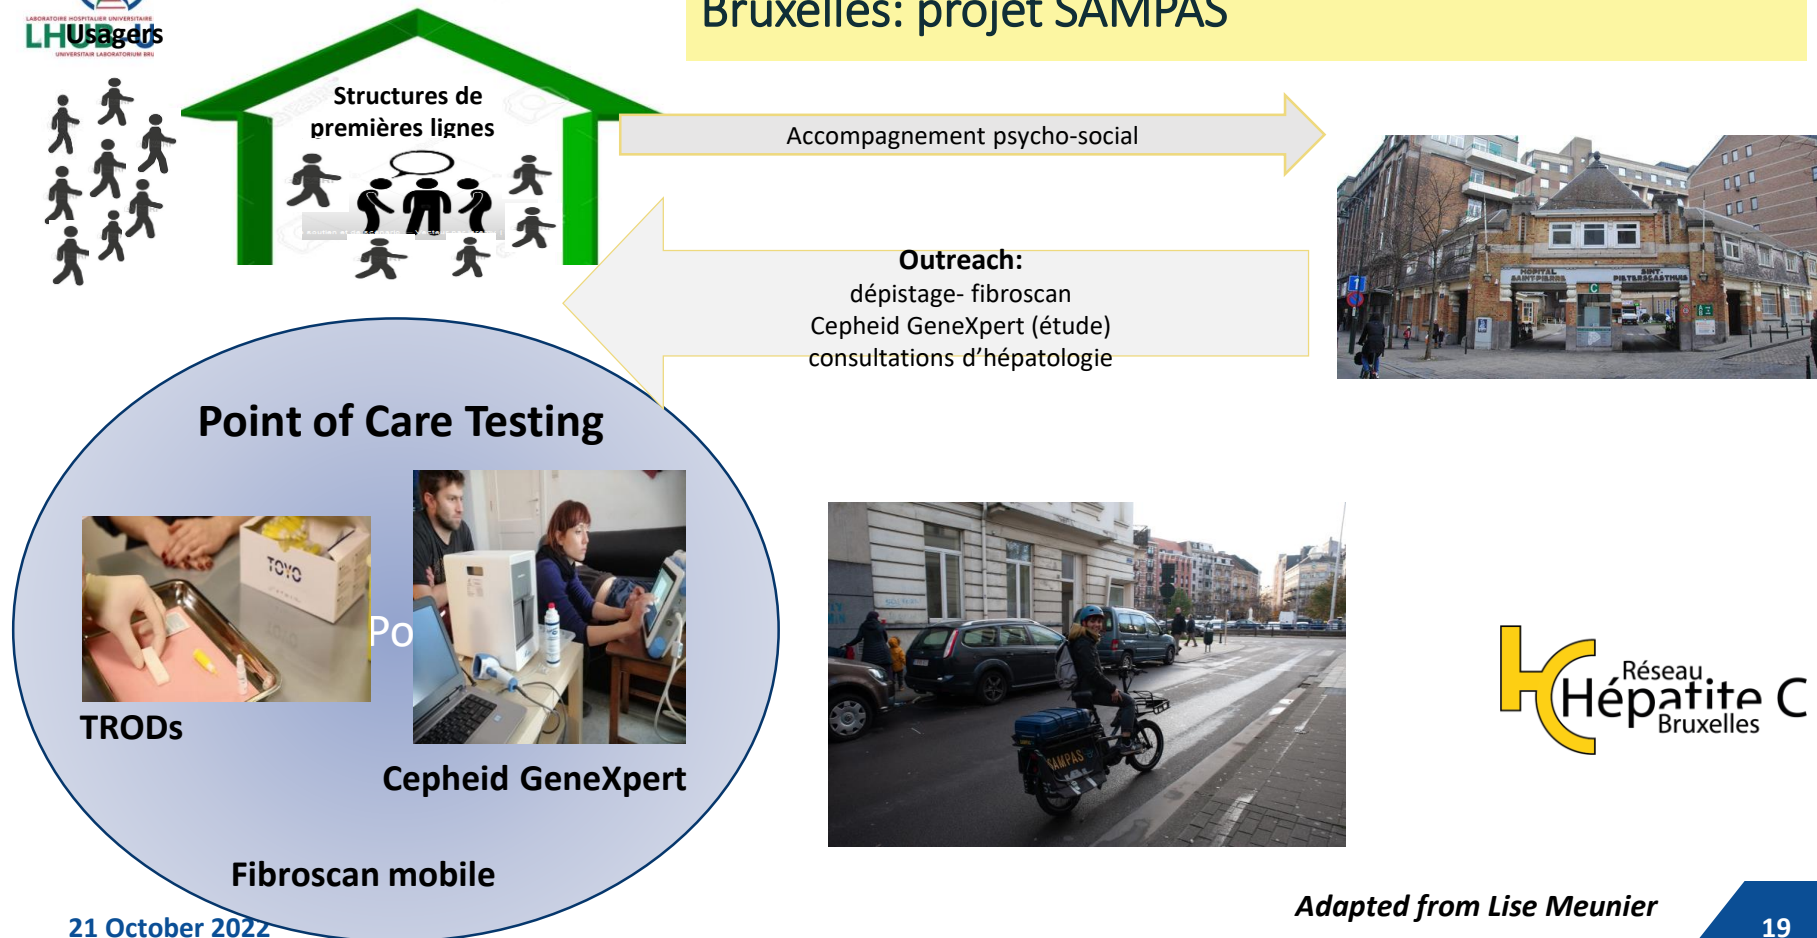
LABORATOIRE HOSPITALIER UNIVERSITAIRE
LHUB-ULB
UNIVERSITAIR LABORATORIUM BRU

Usagers

Bruxelles: projet SAMPAS

Structures de premières lignes

Accompagnement psycho-social

Outreach:
dépistage- fibroscan
Cepheid GeneXpert (étude)
consultations d'hépatologie

HOPITAL SAINT-PIERRE
SINT-PIETERSZIEKENHUIS

Point of Care Testing

TOYO

Po

TRODs

Cepheid GeneXpert

Fibroscan mobile

SAMPAS

Réseau Hépatite C Bruxelles

21 October 2022

Adapted from Lise Meunier

19